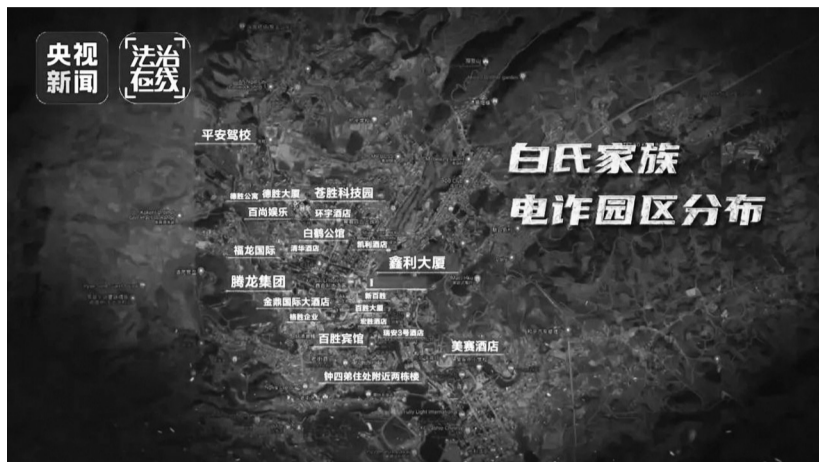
央视
新闻

法治
在线

白氏家族
电诈园区分布

平安驾校
德胜公寓
德胜大厦
茗胜科技园
百尚娱乐
环宇酒店
白鹤公馆
福龙国际
清华酒店
凯利酒店
腾龙集团
鑫利大厦
金鼎国际大酒店
新百胜
德胜企业
百胜大厦
百胜酒店
瑞安3号酒店
百胜宾馆
美赛酒店
钟四弟住处附近两栋楼